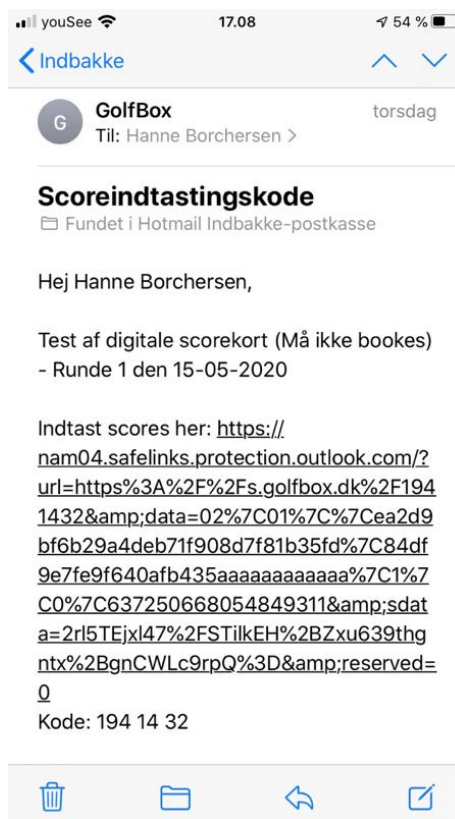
youSee 17.08 54 %

Indbakke

G GolfBox torsdag
Til: Hanne Borchersen >

Scoreindtastingskode
Fundet i Hotmail Indbakke-postkasse

Hej Hanne Borchersen,

Test af digitale scorekort (Må ikke bookes) - Runde 1 den 15-05-2020

Indtast scores her: https://nam04.safelinks.protection.outlook.com/?url=https%3A%2F%2Fs.golfbox.dk%2F1941432&amp;data=02%7C01%7C%7Cea2d9bf6b29a4deb71f908d7f81b35fd%7C84df9e7fe9f640afb435aaaaaaaaaaaa%7C1%7C0%7C637250668054849311&amp;sdata=2rl5TEjxl47%2FSTilkEH%2BZxu639thgntx%2BgnCWLc9rpQ%3D&amp;reserved=0
Kode: 194 14 32